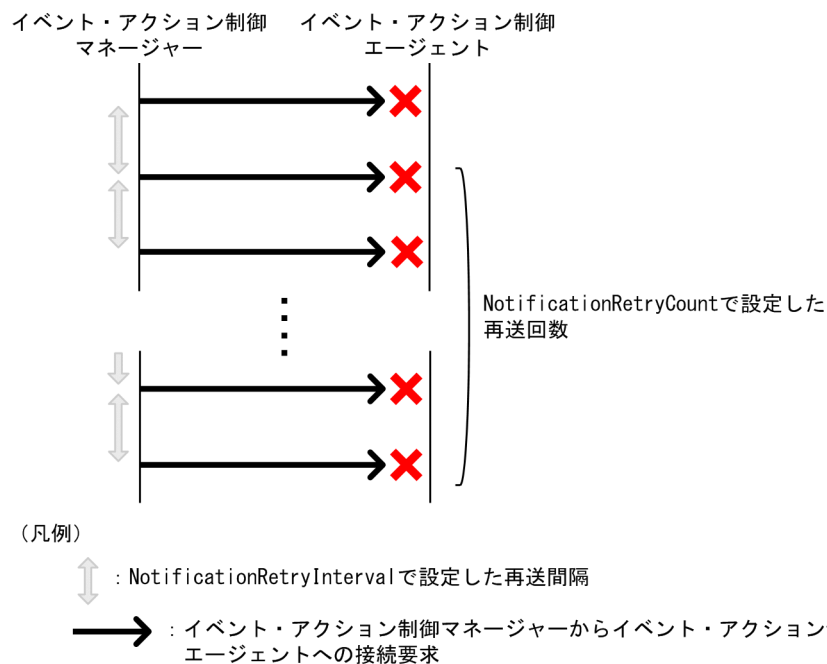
イベント・アクション制御マネージャー

イベント・アクション制御エージェント

NotificationRetryCountで設定した再送回数

（凡例）

：NotificationRetryIntervalで設定した再送間隔

：イベント・アクション制御マネージャーからイベント・アクション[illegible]エージェントへの接続要求